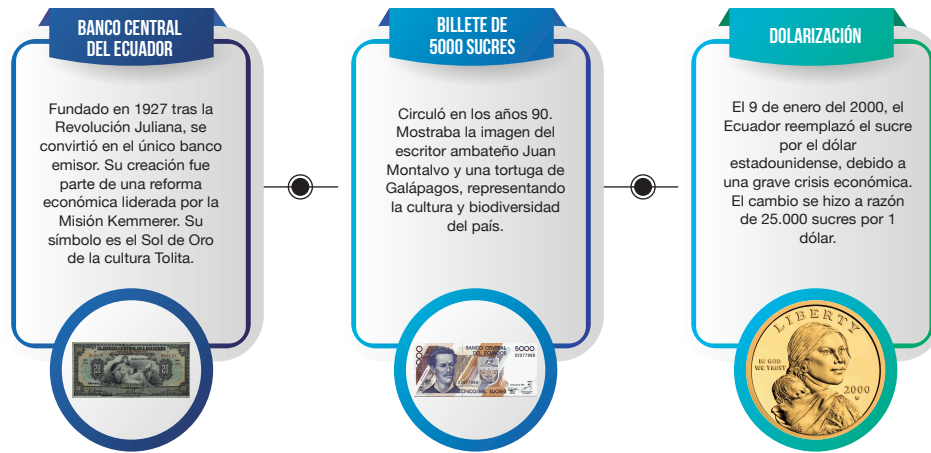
BANCO CENTRAL DEL ECUADOR

Fundado en 1927 tras la Revolución Juliana, se convirtió en el único banco emisor. Su creación fue parte de una reforma económica liderada por la Misión Kemmerer. Su símbolo es el Sol de Oro de la cultura Tolita.

BILLETE DE 5000 SUCRES

Circuló en los años 90. Mostraba la imagen del escritor ambateño Juan Montalvo y una tortuga de Galápagos, representando la cultura y biodiversidad del país.

BANCO CENTRAL DEL ECUADOR
5000
CINCO MIL SUCRES

DOLARIZACIÓN

El 9 de enero del 2000, el Ecuador reemplazó el sucre por el dólar estadounidense, debido a una grave crisis económica. El cambio se hizo a razón de 25.000 sucres por 1 dólar.

LIBERTY
IN GOD WE TRUST
2000